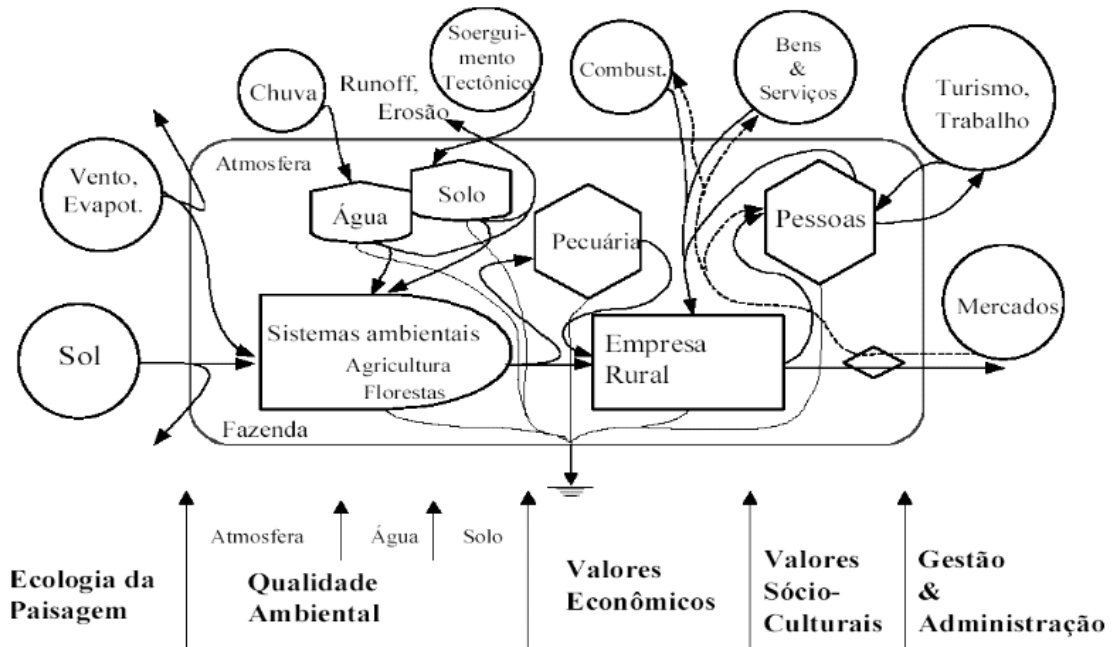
Soerguimento Tectônico

Chuva

Runoff, Erosão

Combust.

Bens & Serviços

Turismo, Trabalho

Atmosfera

Vento, Evapot.

Água

Solo

Pecuária

Pessoas

Mercados

Sol

Sistemas ambientais
Agricultura
Florestas

Empresa Rural

Fazenda

Atmosfera

Água

Solo

Ecologia da Paisagem

Qualidade Ambiental

Valores Econômicos

Valores Sócio-Culturais

Gestão & Administração